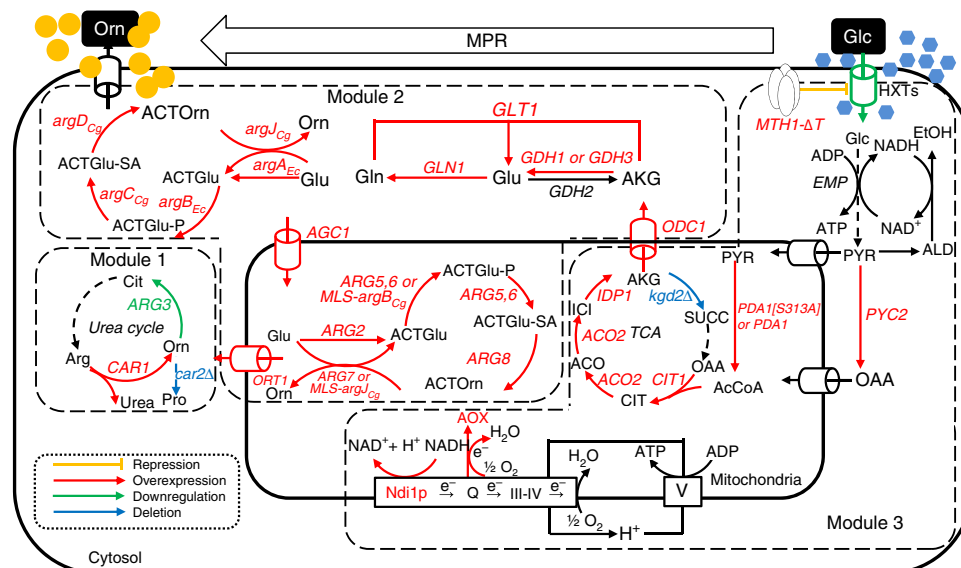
Orn

MPR

Glc

HXTs

MTH1-ΔT

Module 2

$argD_{Cg}$

ACTOrn

$argJ_{Cg}$

Orn

ACTGlu-SA

ACTGlu

$argA_{Ec}$

Glu

$argC_{Cg}$

$argB_{Ec}$

ACTGlu-P

GLT1

Gln

GLN1

Glu

GDH1 or GDH3

GDH2

AKG

Glc

ADP

NADH

EtOH

EMP

ATP

NAD$^+$

ALD

PYR

AGC1

ODC1

Module 1

Cit

ARG3

Urea cycle

Arg

CAR1

Orn

car2Δ

Urea

Pro

Glu

ARG5,6 or MLS-$argB_{Cg}$

ACTGlu-P

ARG5,6

ARG2

ACTGlu

ACTGlu-SA

ARG8

ORT1

Orn

ARG7 or MLS-$argJ_{Cg}$

ACTOrn

AKG

kgd2Δ

IDP1

ICI

SUCC

ACO2

TCA

ACO

OAA

ACO2

CIT1

CIT

AcCoA

PYR

PDA1[S313A] or PDA1

PYC2

OAA

AOX

NAD$^+$+ H$^+$ NADH

$H_2O$

e$^-$

½ $O_2$

$H_2O$

ATP

ADP

Ndi1p

e$^-$

Q

e$^-$

III-IV

e$^-$

V

Mitochondria

½ $O_2$

H$^+$

Repression

Overexpression

Downregulation

Deletion

Module 3

Cytosol